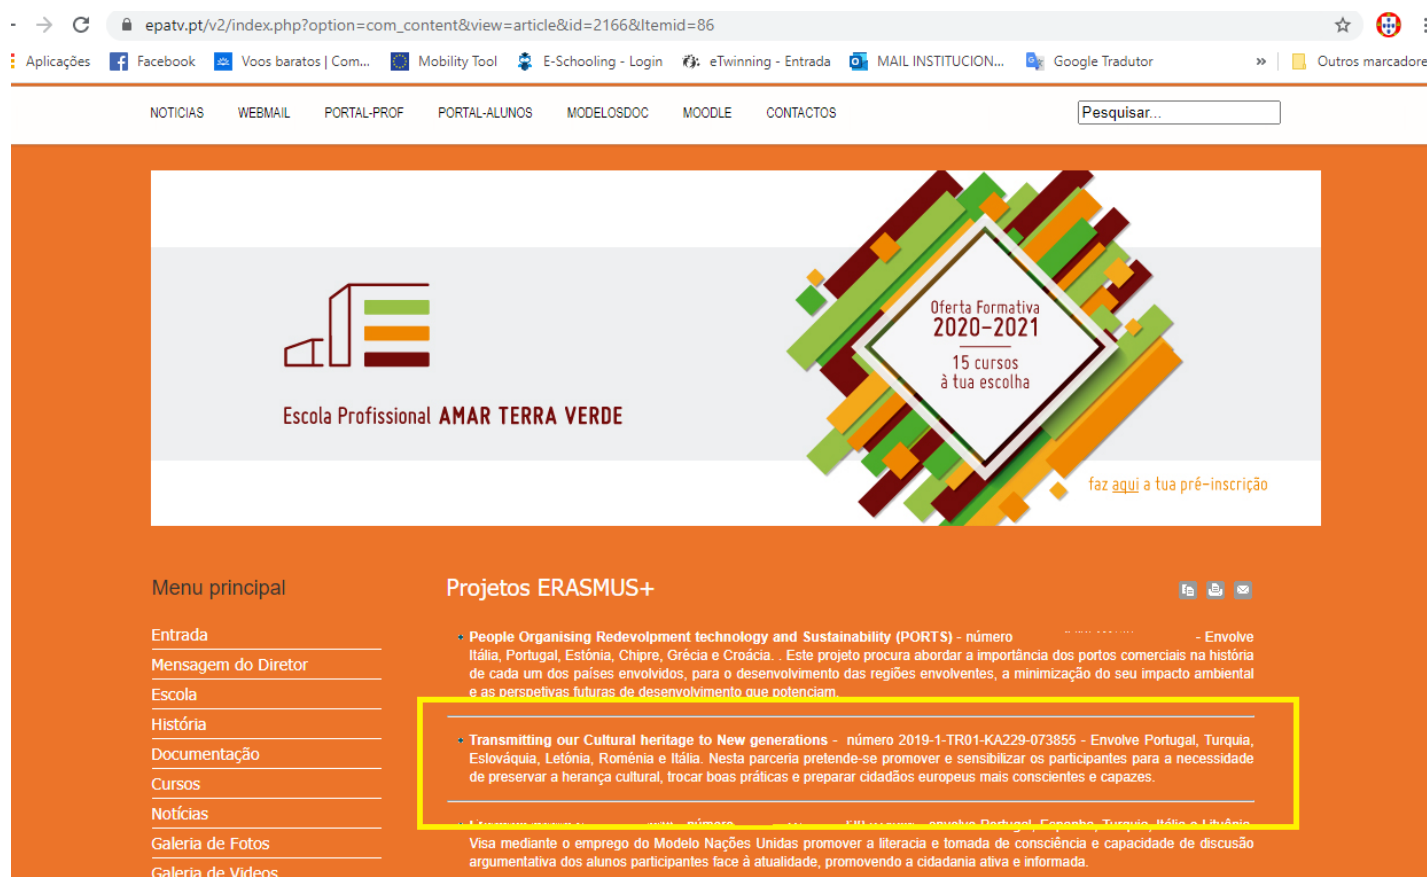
epatv.pt/v2/index.php?option=com_content&view=article&id=2166&Itemid=86

Aplicações | Facebook | Voos baratos | Com... | Mobility Tool | E-Schooling - Login | eTwinning - Entrada | MAIL INSTITUCION... | Google Tradutor | » | Outros marcadore

NOTICIAS | WEBMAIL | PORTAL-PROF | PORTAL-ALUNOS | MODELOSDOC | MOODLE | CONTACTOS

Pesquisar...

Escola Profissional AMAR TERRA VERDE

Oferta Formativa
2020-2021
15 cursos
à tua escolha

faz aqui a tua pré-inscrição

Menu principal

Entrada
Mensagem do Diretor
Escola
História
Documentação
Cursos
Notícias
Galeria de Fotos
Galeria de Videos

Projetos ERASMUS+

People Organising Redevolpment technology and Sustainability (PORTS) - número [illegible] - Envolve Itália, Portugal, Estónia, Chipre, Grécia e Croácia. . Este projeto procura abordar a importância dos portos comerciais na história de cada um dos países envolvidos, para o desenvolvimento das regiões envolventes, a minimização do seu impacto ambiental e as perspetivas futuras de desenvolvimento que potenciam.

Transmitting our Cultural heritage to New generations - número 2019-1-TR01-KA229-073855 - Envolve Portugal, Turquia, Eslováquia, Letónia, Roménia e Itália. Nesta parceria pretende-se promover e sensibilizar os participantes para a necessidade de preservar a herança cultural, trocar boas práticas e preparar cidadãos europeus mais conscientes e capazes.

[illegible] número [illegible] envolve Portugal, Espanha, Turquia, Itália e Lituânia. Visa mediante o emprego do Modelo Nações Unidas promover a literacia e tomada de consciência e capacidade de discusão argumentativa dos alunos participantes face à atualidade, promovendo a cidadania ativa e informada.